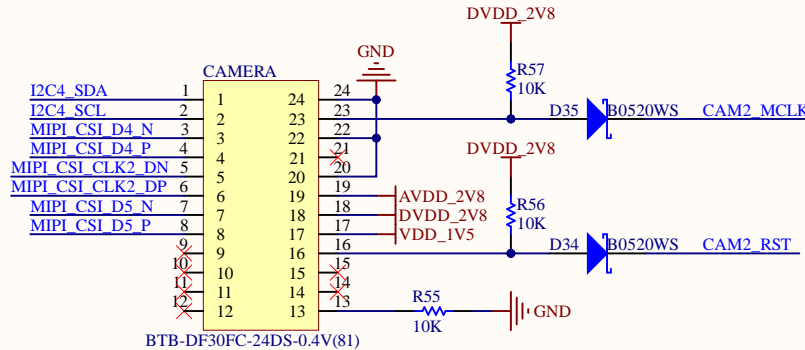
DVDD_2V8
GND
R57
10K
CAMERA
D35
B0520WS
CAM2_MCLK
I2C4_SDA 1
I2C4_SCL 2
MIPI_CSI_D4_N 3
MIPI_CSI_D4_P 4
MIPI_CSI_CLK2_DN 5
MIPI_CSI_CLK2_DP 6
MIPI_CSI_D5_N 7
MIPI_CSI_D5_P 8
9
10
11
12
1
2
3
4
5
6
7
8
9
10
11
12
24
23
22
21
20
19
18
17
16
15
14
13
24
23
22
21
20
19
18
17
16
15
14
13
DVDD_2V8
AVDD_2V8
DVDD_2V8
VDD_1V5
R56
10K
D34
B0520WS
CAM2_RST
R55
10K
GND
BTB-DF30FC-24DS-0.4V(81)